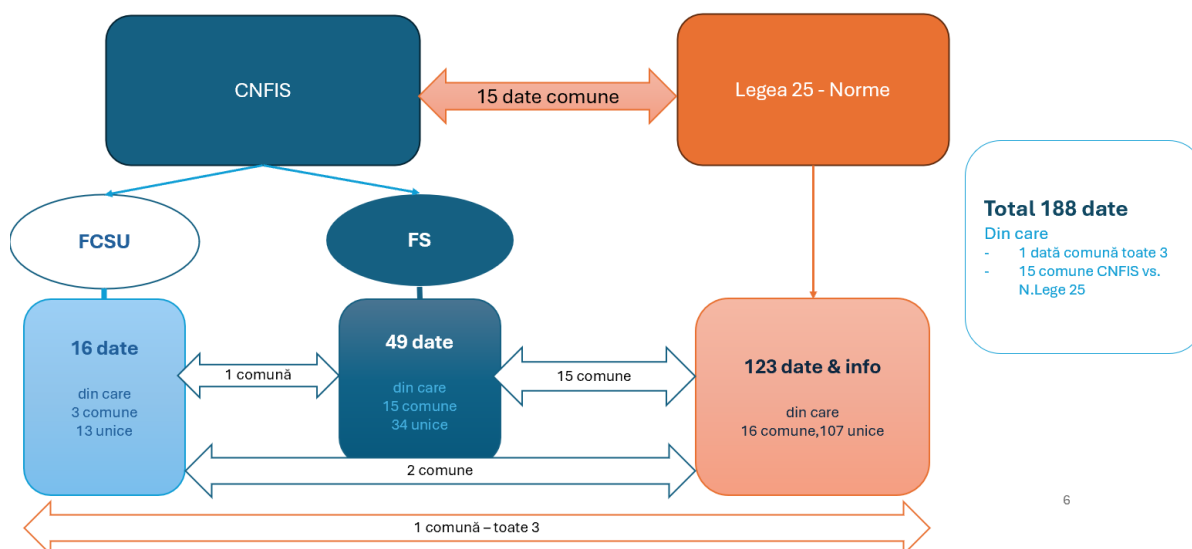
CNFIS

15 date comune

Legea 25 - Norme

FCSU

FS

16 date

din care
3 comune
13 unice

1 comună

49 date

din care
15 comune
34 unice

15 comune

123 date & info

din care
16 comune,107 unice

2 comune

1 comună – toate 3

Total 188 date
Din care
- 1 dată comună toate 3
- 15 comune CNFIS vs. N.Lege 25

6